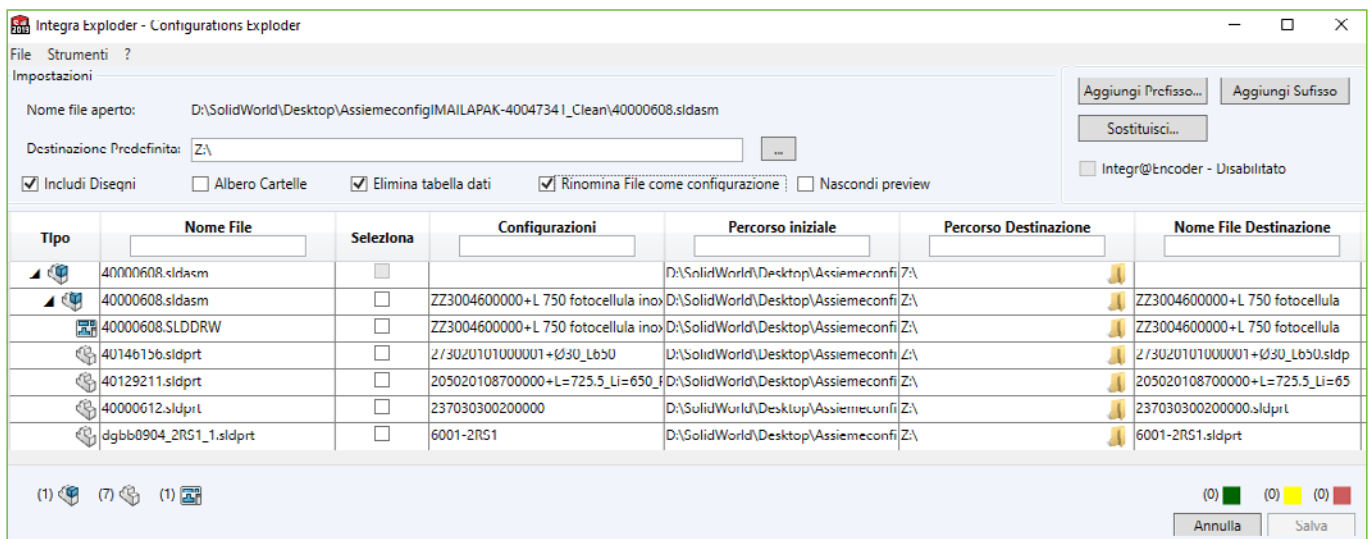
Integra Exploder - Configurations Exploder

File Strumenti ?

Impostazioni

Nome file aperto: D:\SolidWorld\Desktop\AssiemeconfigIMAILAPAK-40047341_Clean\40000608.sldasm

Destinazione Predefinita: Z:\ ...

Includi Disegni Albero Cartelle Elimina tabella dati Rinomina File come configurazione Nascondi preview

Aggiungi Prefisso... Aggiungi Sufisso

Sostituisci...

Integr@Encoder - Disabilitato

| Tipo | Nome File | Seleziona | Configurazioni | Percorso iniziale | Percorso Destinazione | Nome File Destinazione |
|---|---|---|---|---|---|---|
| | 40000608.sldasm | | | D:\SolidWorld\Desktop\Assiemeconfi | Z:\ | |
| | 40000608.sldasm | | ZZ3004600000+L 750 fotocellula inox | D:\SolidWorld\Desktop\Assiemeconfi | Z:\ | ZZ3004600000+L 750 fotocellula |
| | 40000608.SLDDRW | | ZZ3004600000+L 750 fotocellula inox | D:\SolidWorld\Desktop\Assiemeconfi | Z:\ | ZZ3004600000+L 750 fotocellula |
| | 40146156.sldprt | | 273020101000001+Ø30_L650 | D:\SolidWorld\Desktop\Assiemeconfi | Z:\ | 273020101000001+Ø30_L650.sldp |
| | 40129211.sldprt | | 205020108700000+L=725.5_Li=650_F | D:\SolidWorld\Desktop\Assiemeconfi | Z:\ | 205020108700000+L=725.5_Li=65 |
| | 40000612.sldprt | | 237030300200000 | D:\SolidWorld\Desktop\Assiemeconfi | Z:\ | 237030300200000.sldprt |
| | dgbb0904_2RS1_1.sldprt | | 6001-2RS1 | D:\SolidWorld\Desktop\Assiemeconfi | Z:\ | 6001-2RS1.sldprt |

(1) (7) (1)

(0) (0) (0)

Annulla Salva